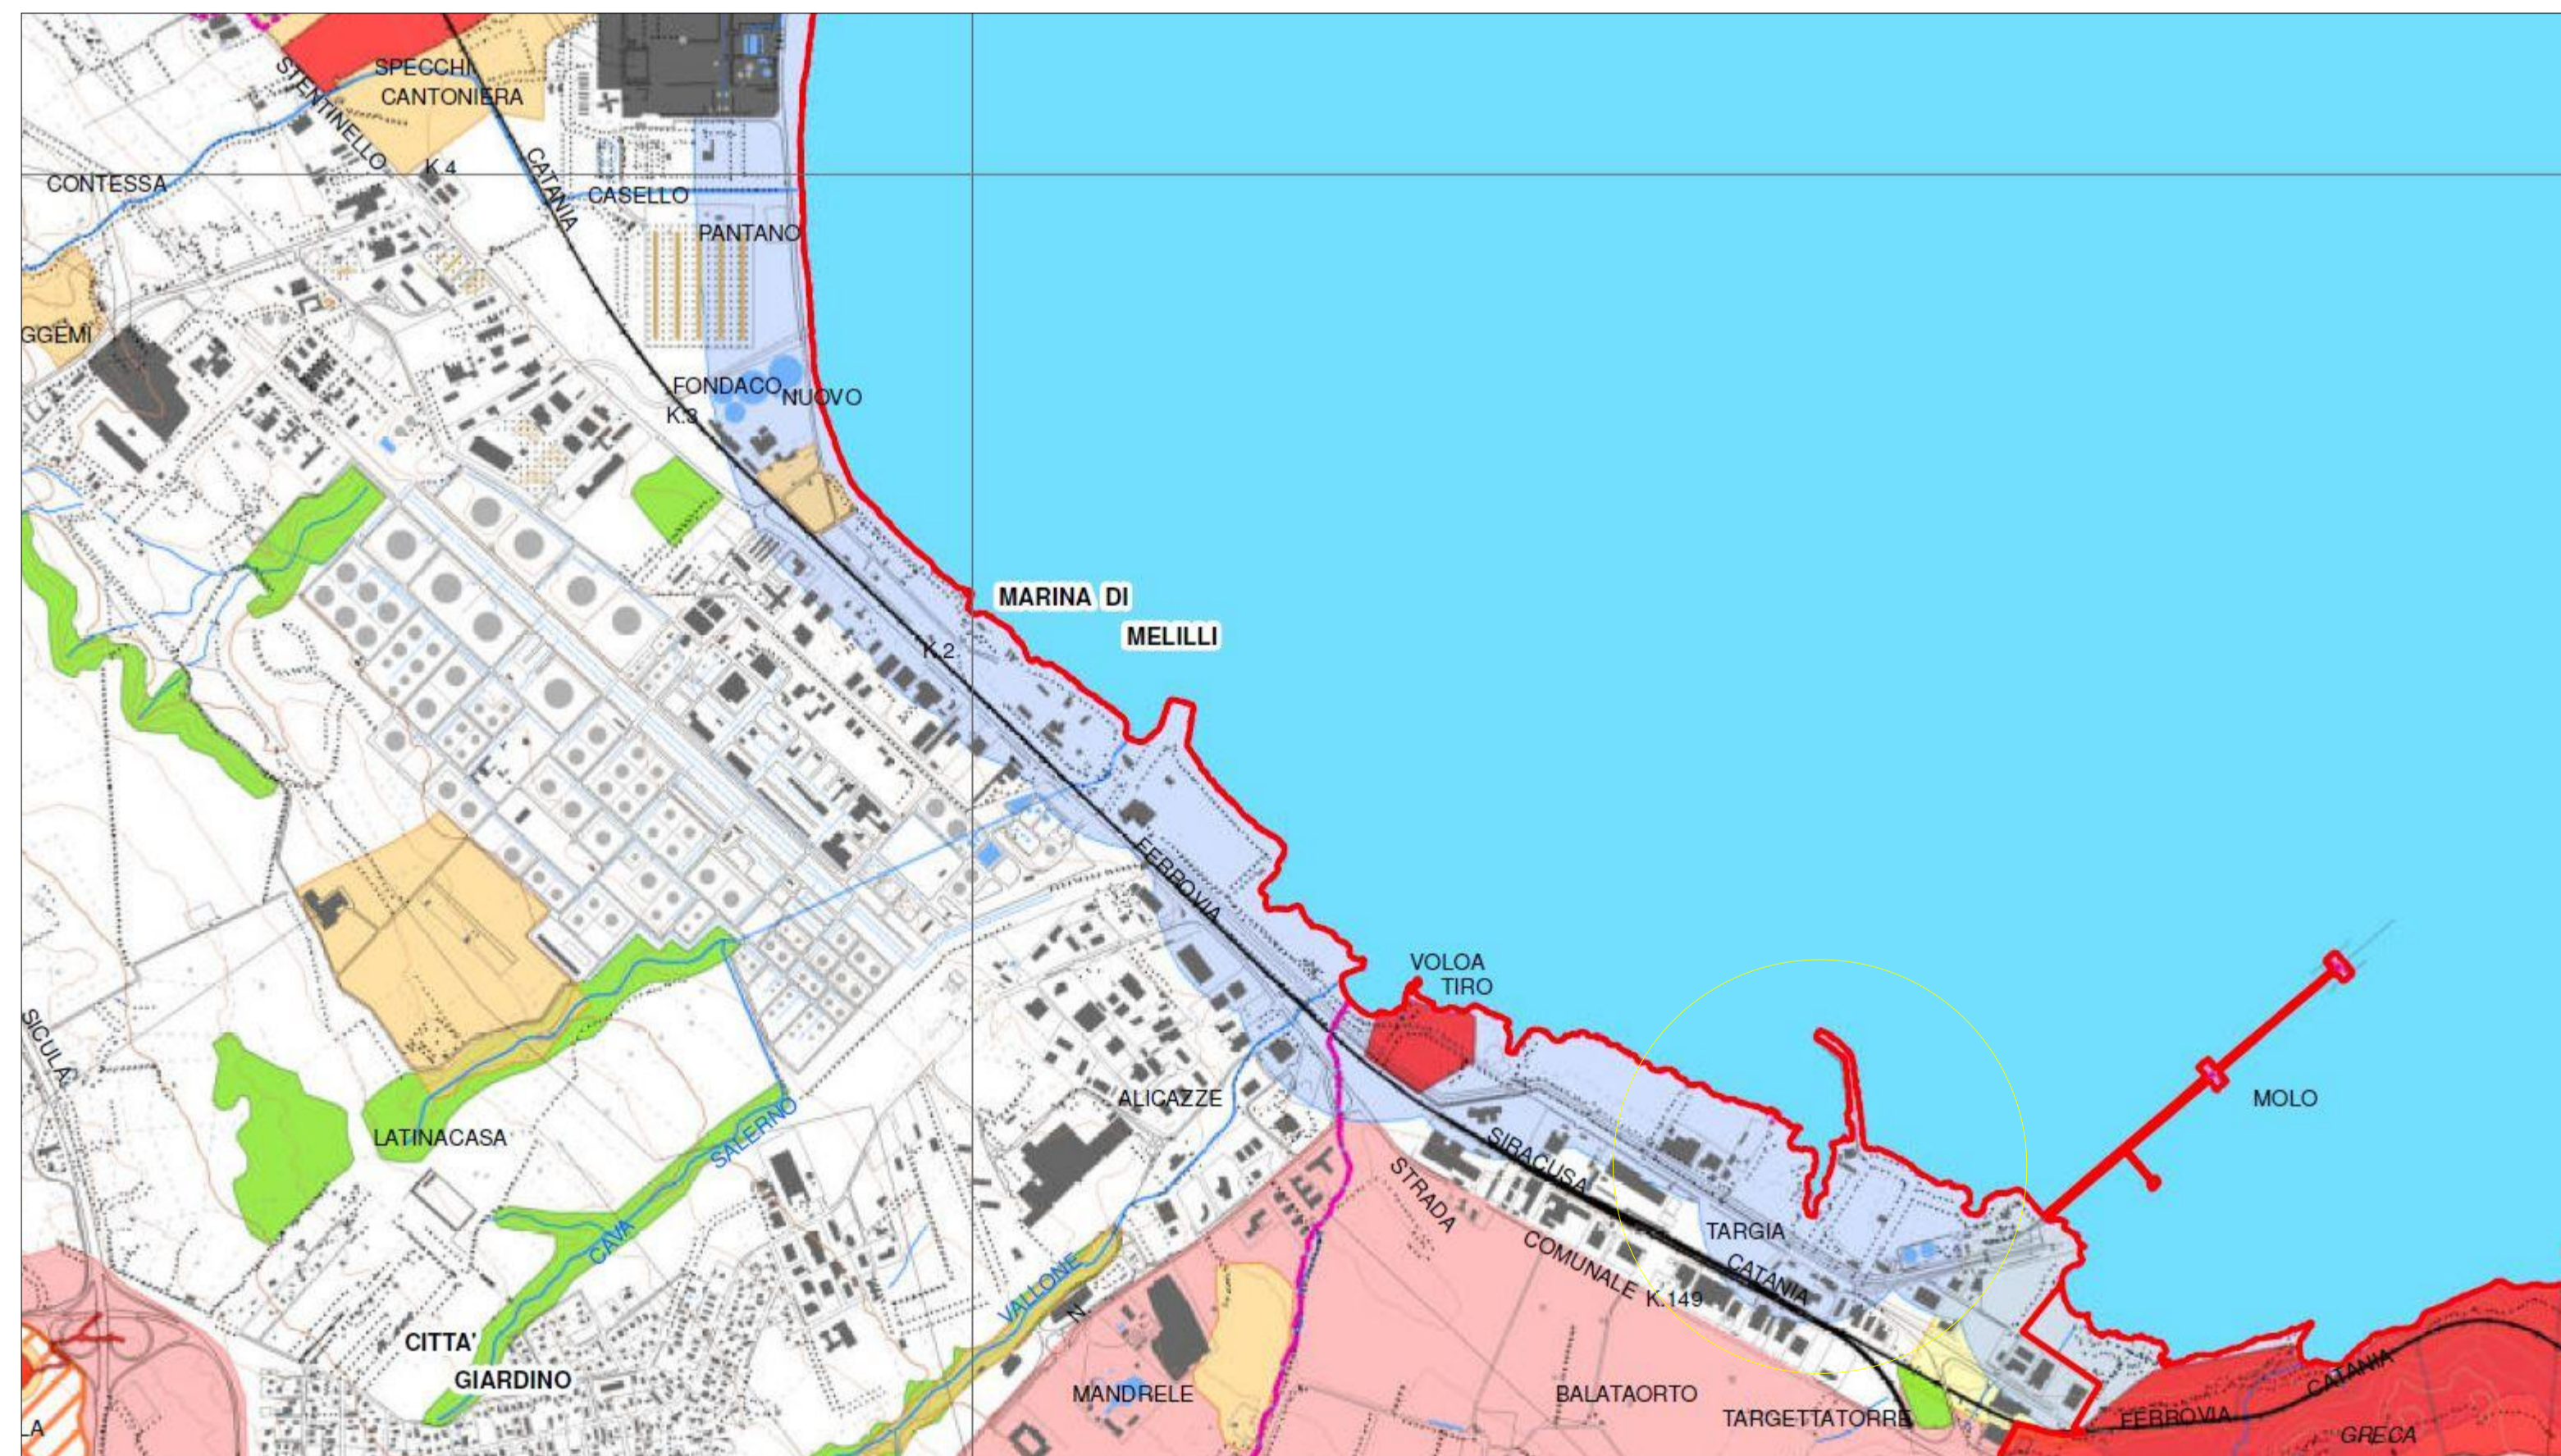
SPECCHI
CANTONIERA
STENTINELLO
K.4
CATANIA
CONTESSA
CASELLO
PANTANO
GGEMI
FONDACO NUOVO
K.3
MARINA DI
MELILLI
K.2
FERROVIA
VOLOA
TIRO
MOLO
ALICAZZE
SICULA
LATINACASA
SALERNO
CAVA
SIRACUSA
STRADA
COMUNALE K.149
TARGIA
CATANIA
VALLONE
CITTA'
GIARDINO
MANDRELE
BALATAORTO
TARGETTATORRE
FERROVIA
CATANIA
GRECA
LA